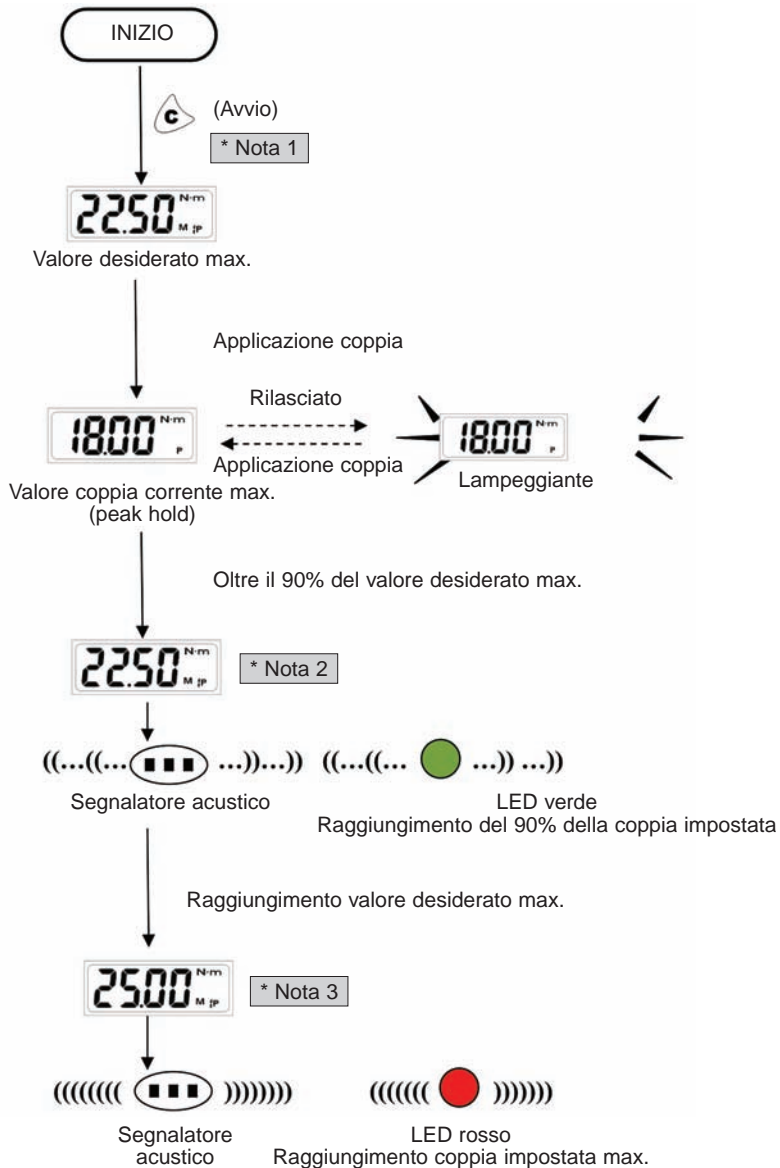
INIZIO

C (Avvio)

* Nota 1

22.50 N·m M P

Valore desiderato max.

Applicazione coppia

18.00 N·m P

Rilasciato

Applicazione coppia

18.00 N·m P

Lampeggiante

Valore coppia corrente max. (peak hold)

Oltre il 90% del valore desiderato max.

22.50 N·m M P

* Nota 2

((...((...( ■■■ )...))...)) ((...((... ...)) ...))

Segnalatore acustico

LED verde
Raggiungimento del 90% della coppia impostata

Raggiungimento valore desiderato max.

25.00 N·m M P

* Nota 3

(((((((( ■■■ )))))))) (((((( ))))))

Segnalatore acustico

LED rosso
Raggiungimento coppia impostata max.